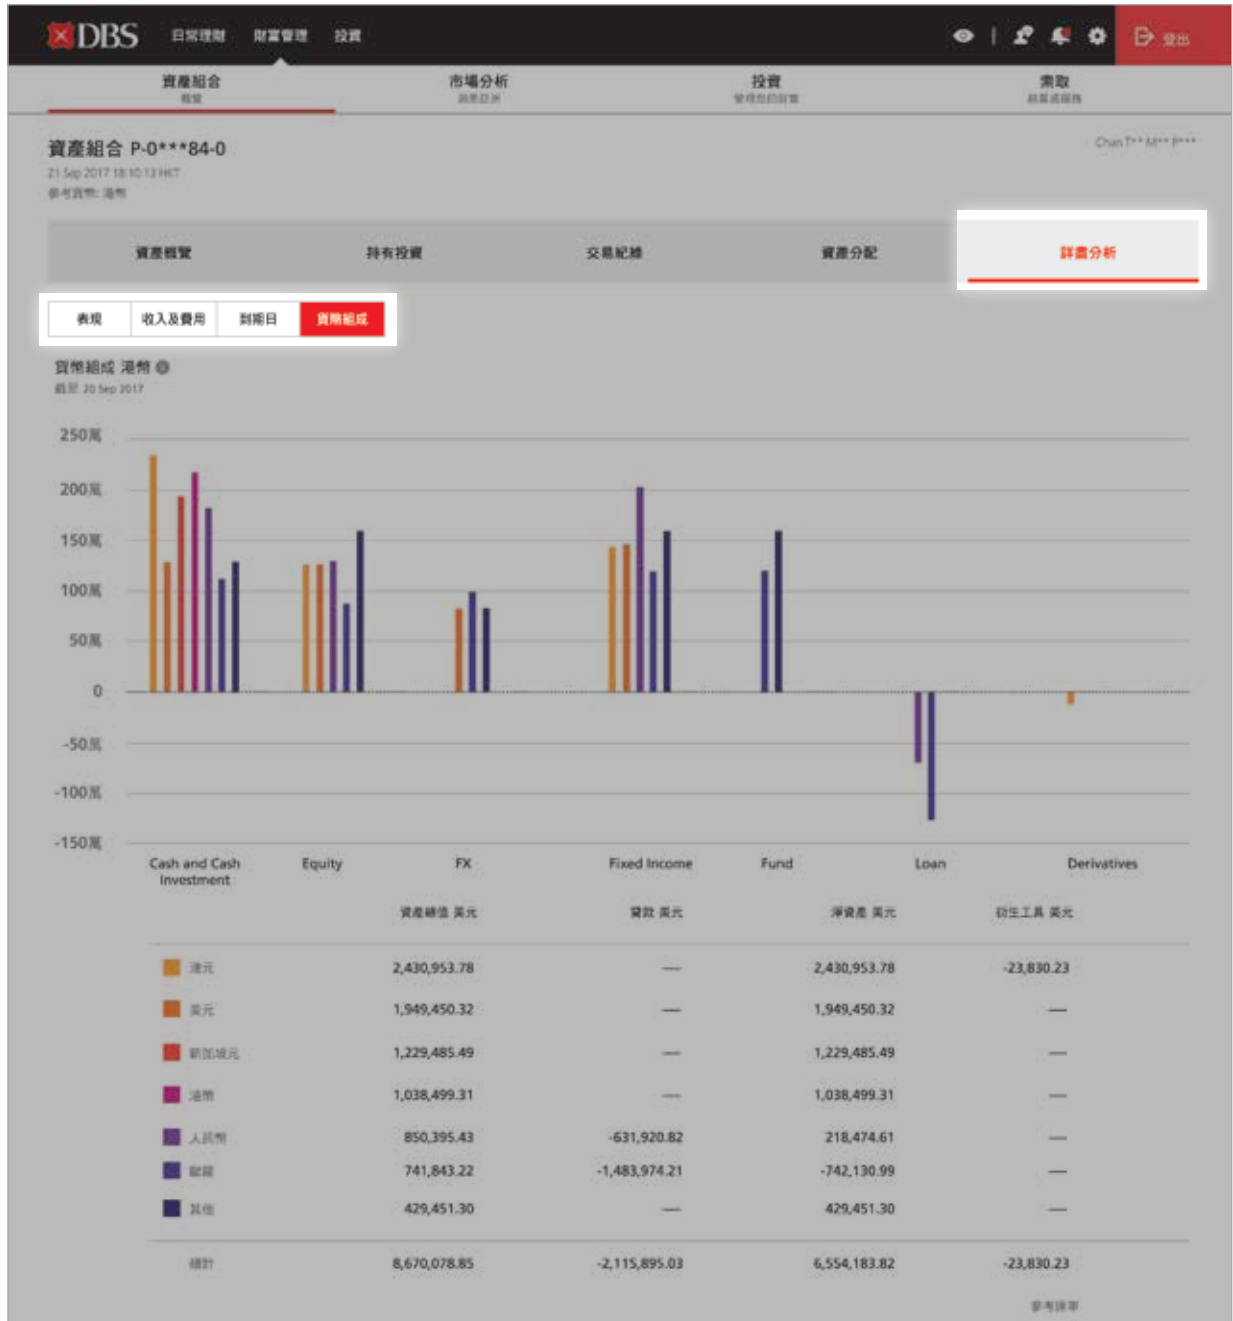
DBS 日常理財 財富管理 投資 登出

資產組合 概覽
市場分析 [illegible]
投資 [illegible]
索取 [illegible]

資產組合 P-0***84-0
21 Sep 2017 18:10:13 HKT
參考貨幣: 港幣

Chan T** M** P***

資產概覽 持有投資 交易紀錄 資產分配 詳盡分析

表現 收入及費用 到期日 貨幣組成

貨幣組成 港幣
截至 20 Sep 2017

250萬
200萬
150萬
100萬
50萬
0
-50萬
-100萬
-150萬

Cash and Cash Investment Equity FX Fixed Income Fund Loan Derivatives

| | 資產總值 美元 | 貸款 美元 | 淨資產 美元 | 衍生工具 美元 |
|---|---|---|---|---|
| 港元 | 2,430,953.78 | — | 2,430,953.78 | -23,830.23 |
| 美元 | 1,949,450.32 | — | 1,949,450.32 | — |
| 新加坡元 | 1,229,485.49 | — | 1,229,485.49 | — |
| 澳幣 | 1,038,499.31 | — | 1,038,499.31 | — |
| 人民幣 | 850,395.43 | -631,920.82 | 218,474.61 | — |
| 歐羅 | 741,843.22 | -1,483,974.21 | -742,130.99 | — |
| 其他 | 429,451.30 | — | 429,451.30 | — |
| 總計 | 8,670,078.85 | -2,115,895.03 | 6,554,183.82 | -23,830.23 |

參考匯率